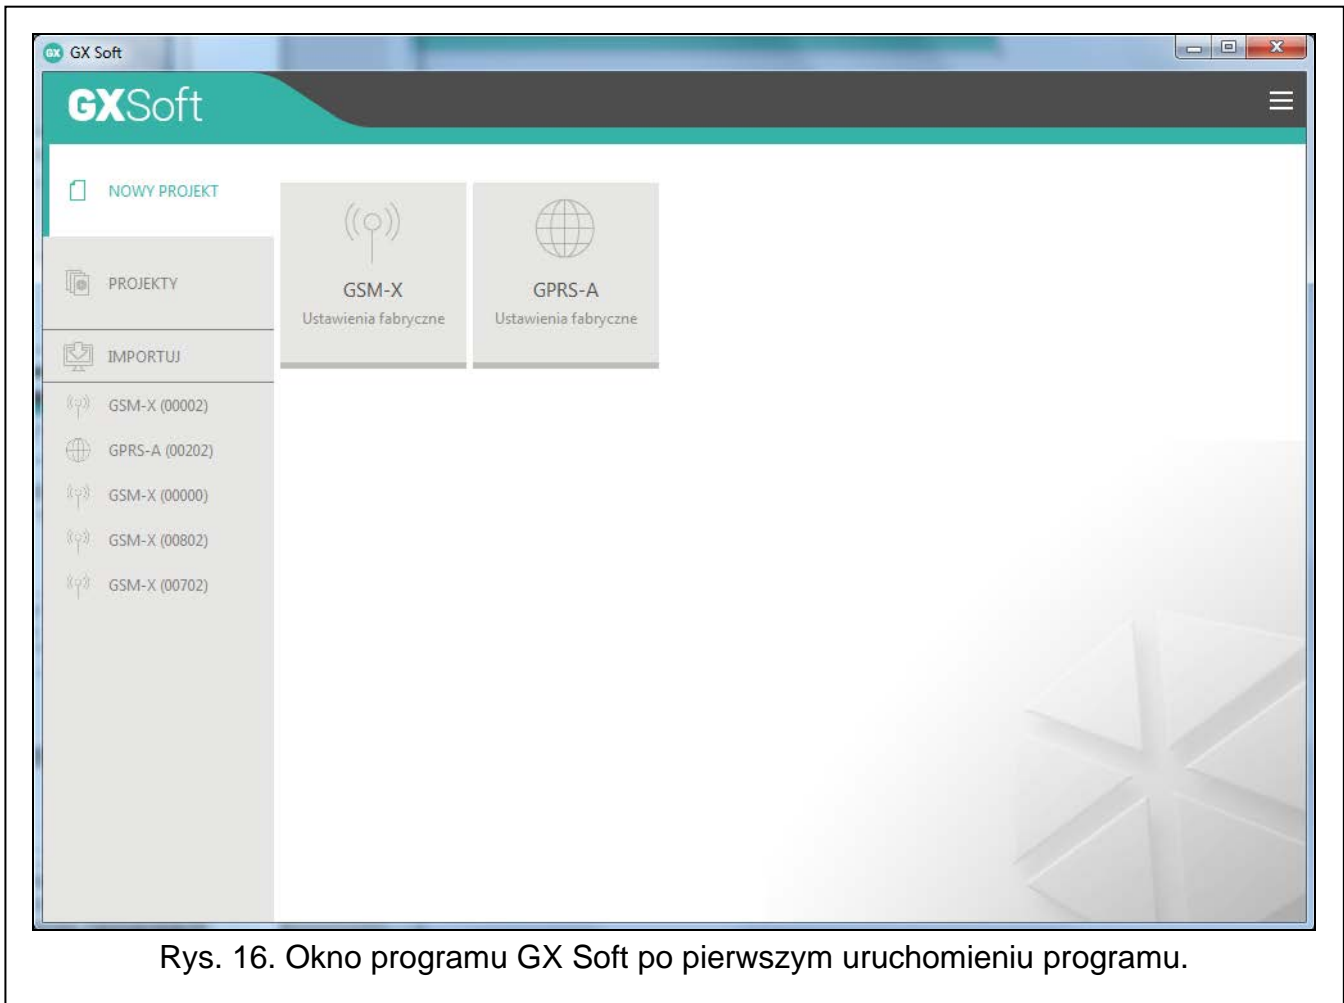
GX Soft

GXSoft

NOWY PROJEKT

PROJEKTY

IMPORTUJ

GSM-X (00002)

GPRS-A (00202)

GSM-X (00000)

GSM-X (00802)

GSM-X (00702)

GSM-X
Ustawienia fabryczne

GPRS-A
Ustawienia fabryczne

Rys. 16. Okno programu GX Soft po pierwszym uruchomieniu programu.